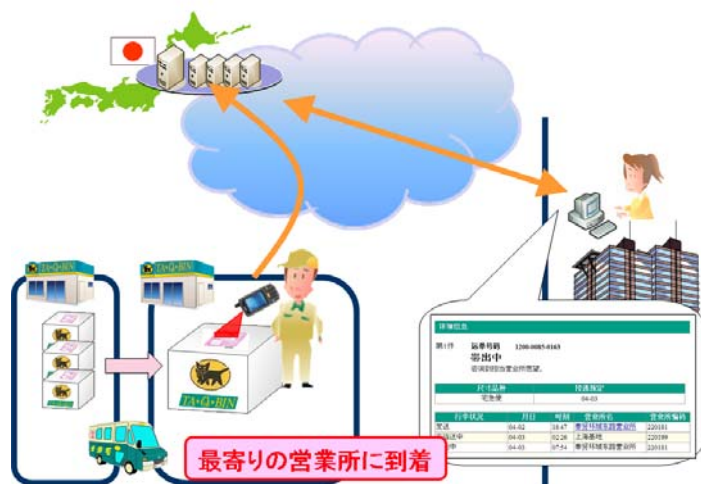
TA-Q-BIN

TA-Q-BIN

TA-Q-BIN

最寄りの営業所に到着

第1件 运单号码 1200-0085-0165
派送中
货物到达营业所派送。

| 尺寸品种 | 投递指定 |
|---|---|
| 宅急便 | 04-03 |

| 行李状况 | 月日 | 时刻 | 营业所名 | 营业所编码 |
|---|---|---|---|---|
| 发送 | 04-02 | 18:47 | 奉贤环城东路营业所 | 220181 |
| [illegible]送中 | 04-03 | 02:28 | 上海基地 | 220199 |
| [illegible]中 | 04-03 | 07:54 | 奉贤环城东路营业所 | 220181 |